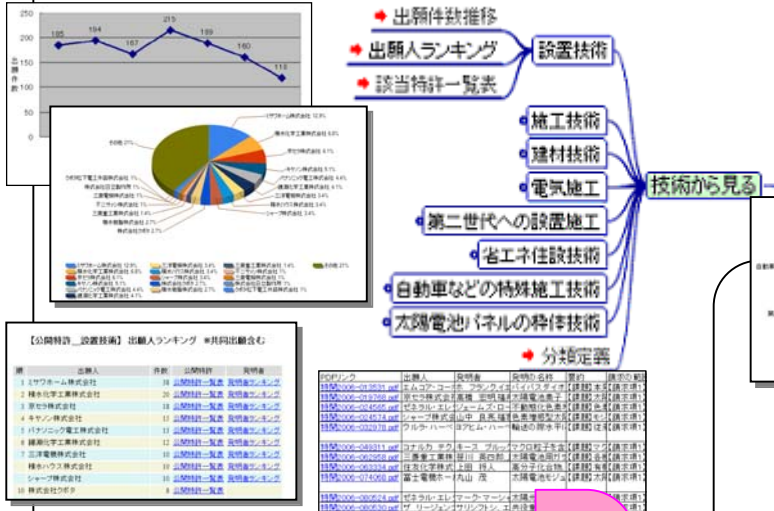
185 194 167 215 199 160 113

250
200
150
100
50
0

出願件数

その他 27%

出願件数推移

出願人ランキング

該当特許一覧表

設置技術

施工技術

建材技術

電気施工

技術から見る

第二世代への設置施工

省エネ住設技術

自動車などの特殊施工技術

太陽電池パネルの枠体技術

分類定義

【公開特許＿設置技術】出願人ランキング ※共同出願含む

| 順 | 出願人 | 件数 | 出願特許 | 発明者 |
|---|---|---|---|---|
| 1 | ミサワホーム株式会社 | 16 | 公開特許一覧表 | 発明者ランキング |
| 2 | 積水化学工業株式会社 | 20 | 公開特許一覧表 | 発明者ランキング |
| 3 | 京セラ株式会社 | 18 | 公開特許一覧表 | 発明者ランキング |
| 4 | キヤノン株式会社 | 12 | 公開特許一覧表 | 発明者ランキング |
| 5 | パナソニック電工株式会社 | 11 | 公開特許一覧表 | 発明者ランキング |
| 6 | 鐘淵化学工業株式会社 | 10 | 公開特許一覧表 | 発明者ランキング |
| 7 | 三洋電機株式会社 | 10 | 公開特許一覧表 | 発明者ランキング |
| | 積水ハウス株式会社 | 10 | 公開特許一覧表 | 発明者ランキング |
| | シャープ株式会社 | 10 | 公開特許一覧表 | 発明者ランキング |
| 10 | 株式会社クボタ | 8 | 公開特許一覧表 | |

PDFリンク 出願人 発明者 発明の名称 要約 請求の範囲